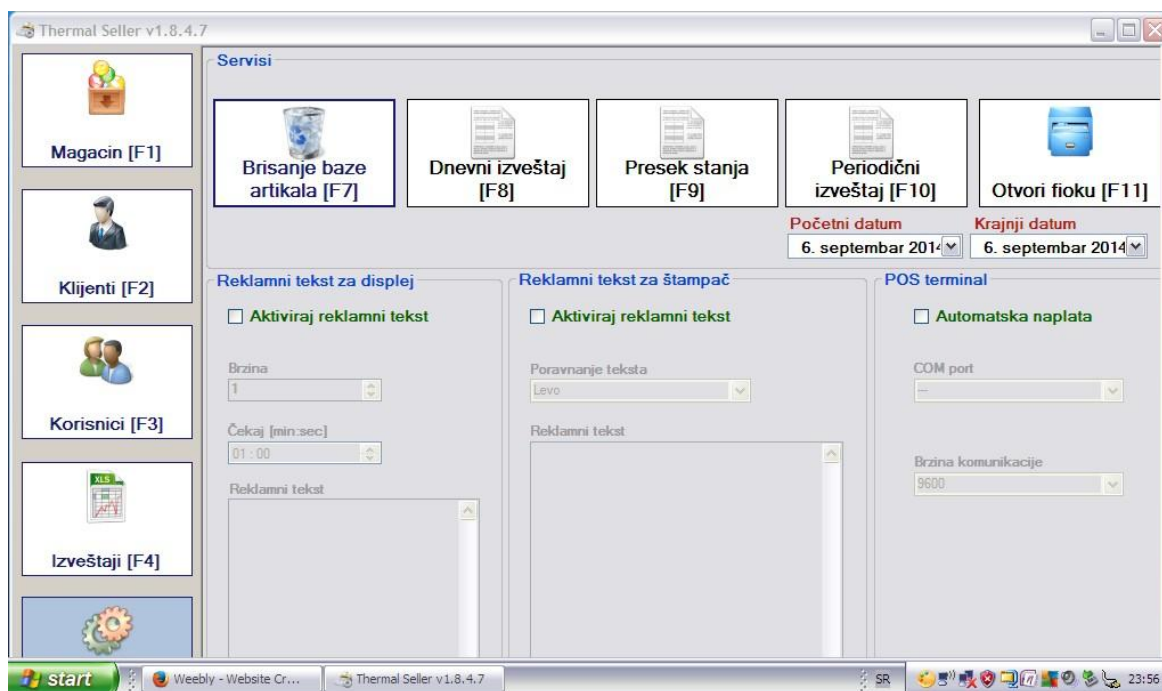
Thermal Seller v1.8.4.7

Magacin [F1]

Klijenti [F2]

Korisnici [F3]

XLS

Izveštaji [F4]

Servisi

Brisanje baze artikala [F7]

Dnevni izveštaj [F8]

Presek stanja [F9]

Periodični izveštaj [F10]

Otvori fioku [F11]

Početni datum
6. septembar 2014

Krajnji datum
6. septembar 2014

Reklamni tekst za displej

Aktiviraj reklamni tekst

Brzina
1

Čekaj [min:sec]
01 : 00

Reklamni tekst

Reklamni tekst za štampač

Aktiviraj reklamni tekst

Poravnanje teksta
Levo

Reklamni tekst

POS terminal

Automatska naplata

COM port
--

Brzina komunikacije
9600

start

Weebly - Website Cr...

Thermal Seller v1.8.4.7

SR

23:56